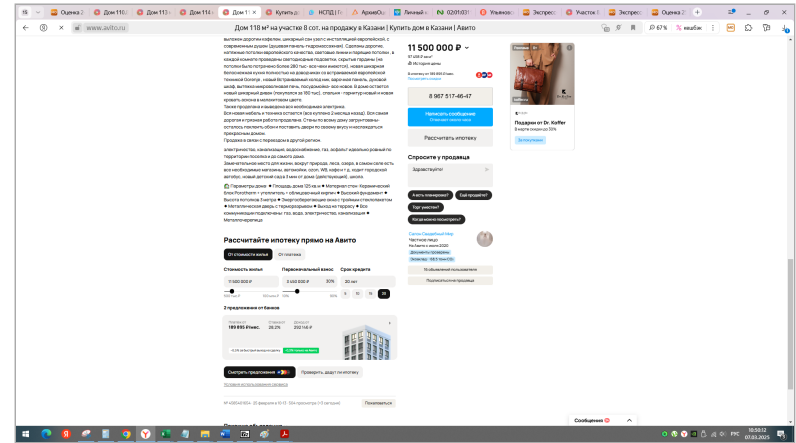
Дом 118 м² на участке 8 сот. на продажу в Казани | Купить дом в Казани | Авито

www.avito.ru

11 500 000 ₽

8 967 517-46-47

Написать сообщение

Рассчитайте ипотеку

Спросите у продавца

Здравствуйте!

А есть планировка?

Ещё продаёте?

Торг уместен?

Когда можно посмотреть?

Подарок от Dr. Koffer

Рассчитайте ипотеку прямо на Авито

От стоимости жилья

От платежа

Стоимость жилья

Первоначальный взнос

Срок кредита

11 500 000 ₽

3 450 000 ₽

30%

30 лет

5

10

15

20

2 предложения от банков

189 895 ₽/мес.

28,2%

200 116 ₽

Смотреть предложения

Проверить, дадут ли ипотеку

Пожаловаться

Сообщения

10:50:12

07.03.2025

РУС